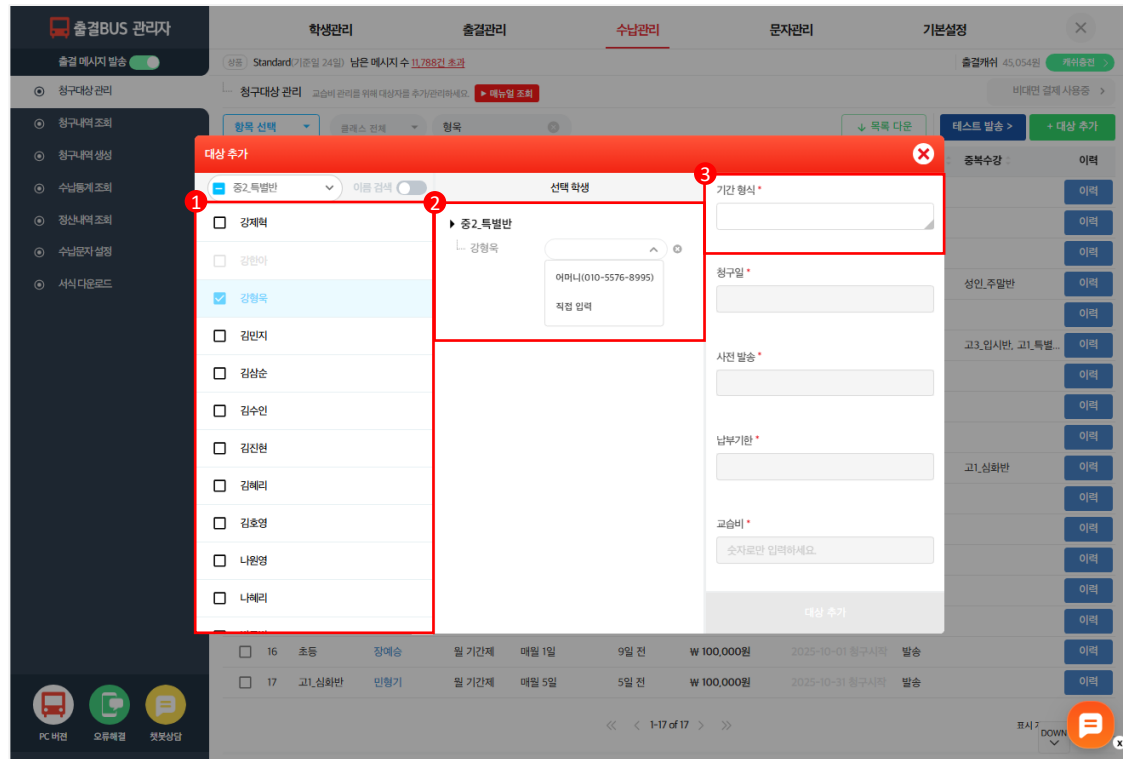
출결BUS 관리자

출결 메시지 발송

청구대상 관리
청구내역 조회
청구내역 생성
수납통계 조회
정산내역 조회
수납문자 설정
서식 다운로드

PC 버전 오류해결 챗봇상담

학생관리 출결관리 수납관리 문자관리 기본설정

상용 Standard(기준일 24일) 남은 메시지 수 11,788건 초과

출결캐쉬 45,054원 캐쉬충전

청구대상 관리 교습비 관리를 위해 대상자를 추가/관리하세요. ▶ 매뉴얼 조회

비대면 결제 사용중 >

항목 선택 클래스 전체 형욱

↓ 목록 다운 테스트 발송 > + 대상 추가

중복수강 이력

대상 추가

1 중2_특별반 이름 검색

강제혁
강한아
강형욱
김민지
김삼순
김수인
김진현
김혜리
김호영
나원영
나혜리

2 선택 학생

▸ 중2_특별반
강형욱
어머니(010-5576-8995)
직접 입력

3 기간 형식 *

청구일 *

사전 발송 *

납부기한 *

교습비 *
숫자로만 입력하세요.

대상 추가

성인_주말반
고3_입시반, 고1_특별...
고1_심화반

| 16 | 초등 | 장예승 | 월 기간제 | 매월 1일 | 9일 전 | ₩ 100,000원 | 2025-10-01 청구시작 | 발송 | 이력 |
| 17 | 고1_심화반 | 민형기 | 월 기간제 | 매월 5일 | 5일 전 | ₩ 100,000원 | 2025-10-31 청구시작 | 발송 | 이력 |

1-17 of 17

표시 DOWN